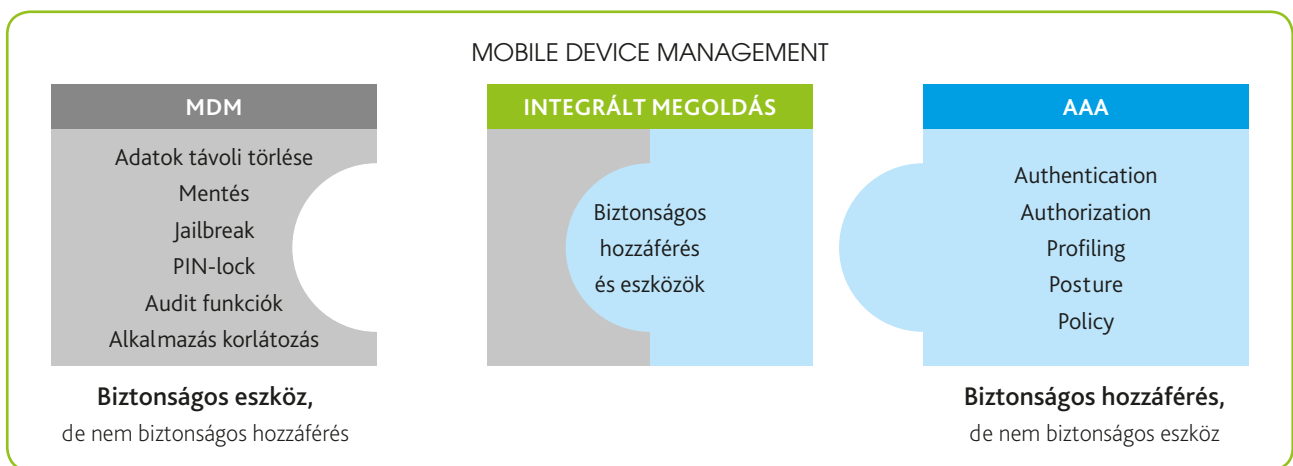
MOBILE DEVICE MANAGEMENT

MDM

Adatok távoli törlése
Mentés
Jailbreak
PIN-lock
Audit funkciók
Alkalmazás korlátozás

Biztonságos eszköz,
de nem biztonságos hozzáférés

INTEGRÁLT MEGOLDÁS

Biztonságos
hozzáférés
és eszközök

AAA

Authentication
Authorization
Profiling
Posture
Policy

Biztonságos hozzáférés,
de nem biztonságos eszköz